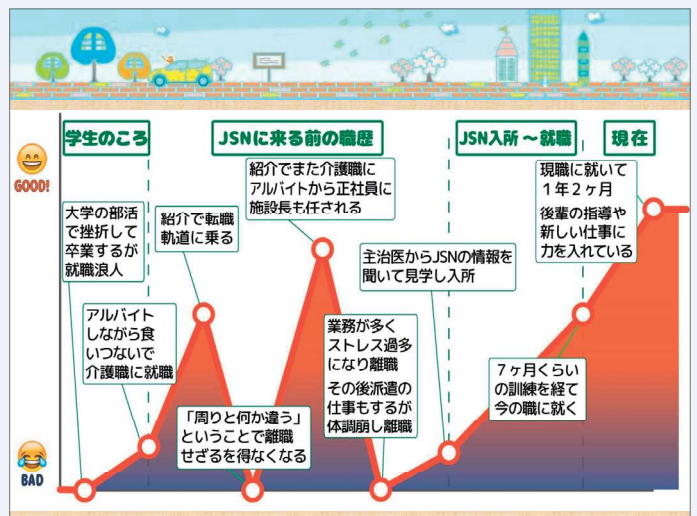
学生のころ

JSNに来る前の職歴

JSN入所 〜就職

現在

GOOD!

BAD

大学の部活で挫折して卒業するが就職浪人

アルバイトしながら食いつないで介護職に就職

紹介で転職軌道に乗る

「周りと何か違う」ということで離職せざるを得なくなる

紹介でまた介護職にアルバイトから正社員に施設長も任される

業務が多くストレス過多になり離職

その後派遣の仕事もするが体調崩し離職

主治医からJSNの情報を聞いて見学し入所

7ヶ月くらいの訓練を経て今の職に就く

現職に就いて1年2ヶ月

後輩の指導や新しい仕事に力を入れている